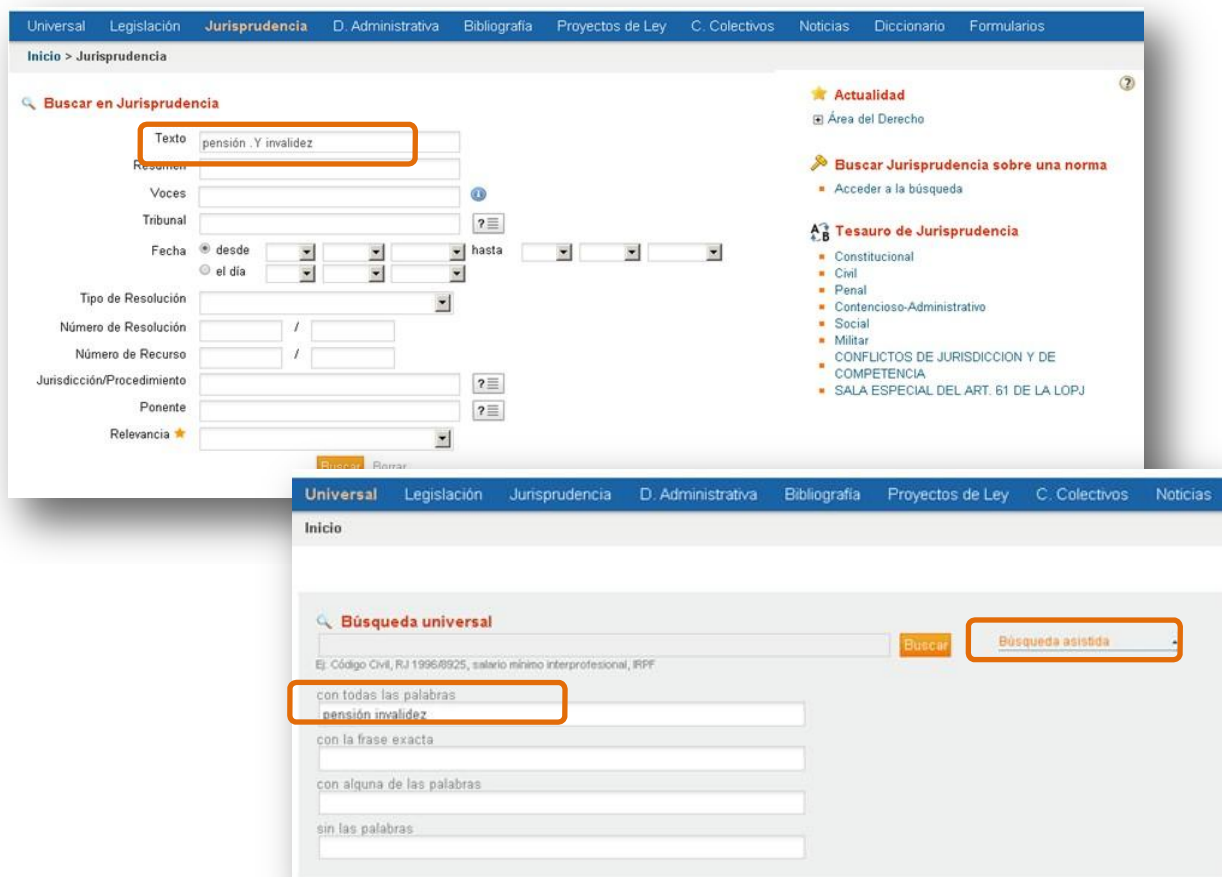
Universal Legislación Jurisprudencia D. Administrativa Bibliografía Proyectos de Ley C. Colectivos Noticias Diccionario Formularios

Inicio > Jurisprudencia

Buscar en Jurisprudencia

Texto pensión .Y invalidez

Resumen

Voces

Tribunal

Fecha desde hasta

el día

Tipo de Resolución

Número de Resolución /

Número de Recurso /

Jurisdicción/Procedimiento

Ponente

Relevancia

Buscar Borrar

Actualidad

Área del Derecho

Buscar Jurisprudencia sobre una norma

Acceder a la búsqueda

Tesauro de Jurisprudencia

Constitucional
Civil
Penal
Contencioso-Administrativo
Social
Militar
CONFLICTOS DE JURISDICCION Y DE COMPETENCIA
SALA ESPECIAL DEL ART. 61 DE LA LOPJ

Universal Legislación Jurisprudencia D. Administrativa Bibliografía Proyectos de Ley C. Colectivos Noticias

Inicio

Búsqueda universal

Buscar

Búsqueda asistida

Ej: Código Civil, RJ 1996/8925, salario mínimo interprofesional, IRPF

con todas las palabras

pensión invalidez

con la frase exacta

con alguna de las palabras

sin las palabras